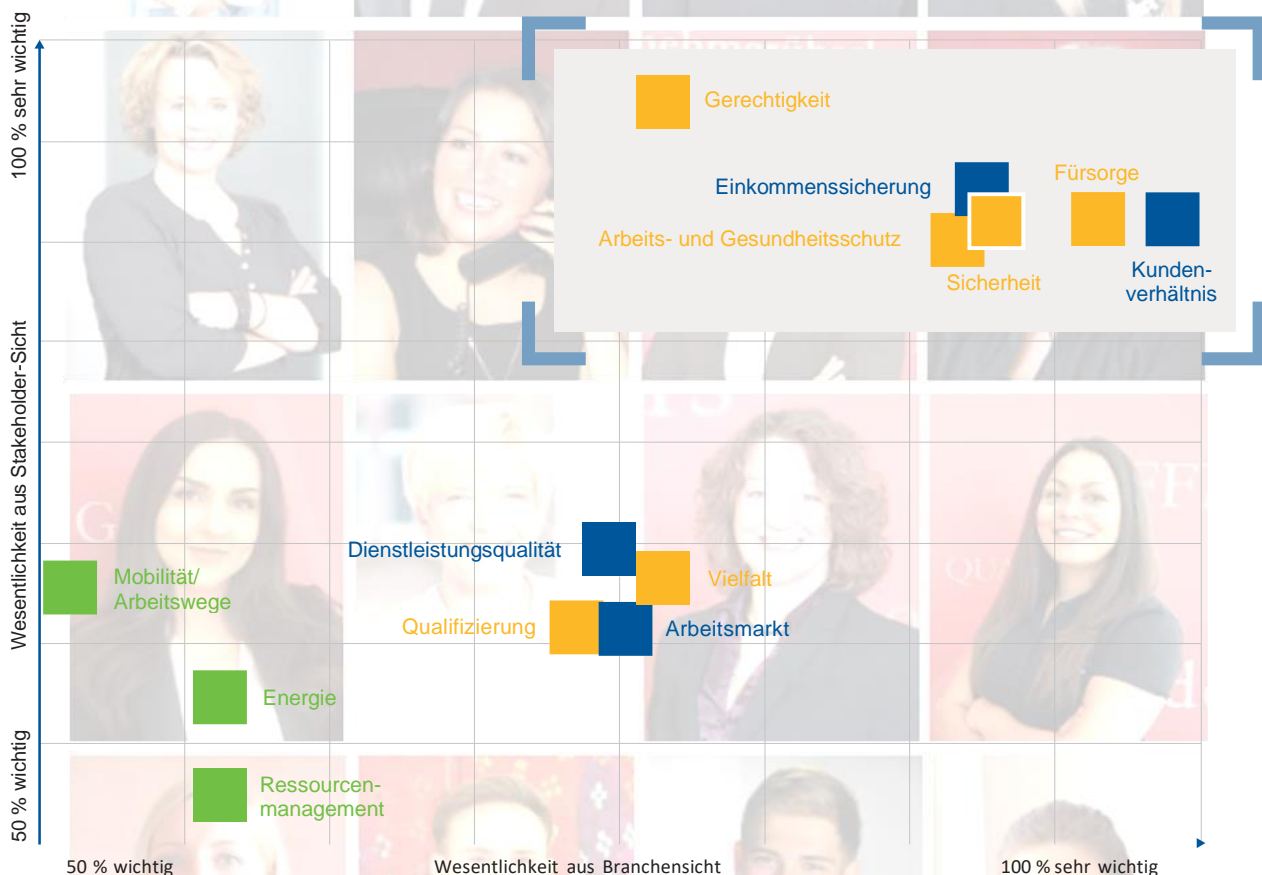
100 % sehr wichtig

Wesentlichkeit aus Stakeholder-Sicht

50 % wichtig

Gerechtigkeit

Einkommenssicherung

Fürsorge

Arbeits- und Gesundheitsschutz

Sicherheit

Kundenverhältnis

Dienstleistungsqualität

Vielfalt

Mobilität/ Arbeitswege

Qualifizierung

Arbeitsmarkt

Energie

Ressourcenmanagement

50 % wichtig

Wesentlichkeit aus Branchensicht

100 % sehr wichtig